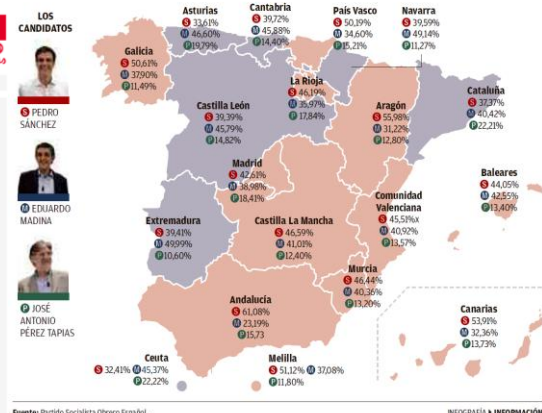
LOS CANDIDATOS

S PEDRO SÁNCHEZ

M EDUARDO MADINA

P JOSÉ ANTONIO PÉREZ TAPIAS

Asturias
S 33,61%
M 46,60%
P 19,79%

Cantabria
S 39,72%
M 45,88%
P 14,40%

País Vasco
S 50,19%
M 34,60%
P 15,21%

Navarra
S 39,59%
M 49,14%
P 11,27%

Galicia
S 50,61%
M 37,90%
P 11,49%

La Rioja
S 46,19%
M 35,97%
P 17,84%

Castilla León
S 39,39%
M 45,79%
P 14,82%

Aragón
S 55,98%
M 31,22%
P 12,80%

Cataluña
S 37,37%
M 40,42%
P 22,21%

Madrid
S 42,61%
M 38,98%
P 18,41%

Baleares
S 44,05%
M 42,55%
P 13,40%

Extremadura
S 39,41%
M 49,99%
P 10,60%

Castilla La Mancha
S 46,59%
M 41,01%
P 12,40%

Comunidad Valenciana
S 45,51%
M 40,92%
P 13,57%

Murcia
S 46,44%
M 40,36%
P 13,20%

Andalucía
S 61,08%
M 23,19%
P 15,73

Canarias
S 53,91%
M 32,36%
P 13,73%

Ceuta
S 32,41%
M 45,37%
P 22,22%

Melilla
S 51,12%
M 37,08%
P 11,80%

Fuente: Partido Socialista Obrero Español

INFOGRAFÍA ▸ INFORMACIÓN